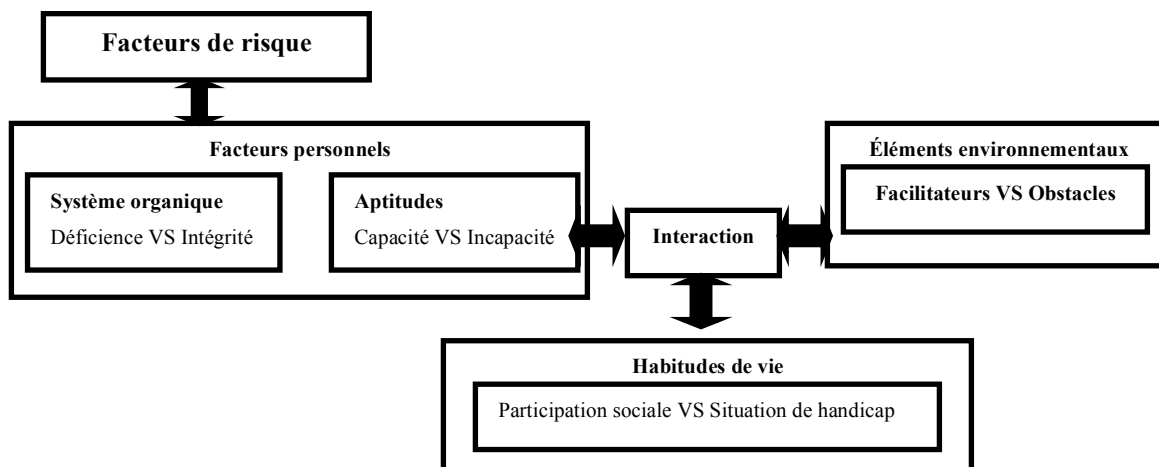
Facteurs de risque

Facteurs personnels

Système organique
Déficience VS Intégrité

Aptitudes
Capacité VS Incapacité

Interaction

Éléments environnementaux

Facilitateurs VS Obstacles

Habitudes de vie

Participation sociale VS Situation de handicap